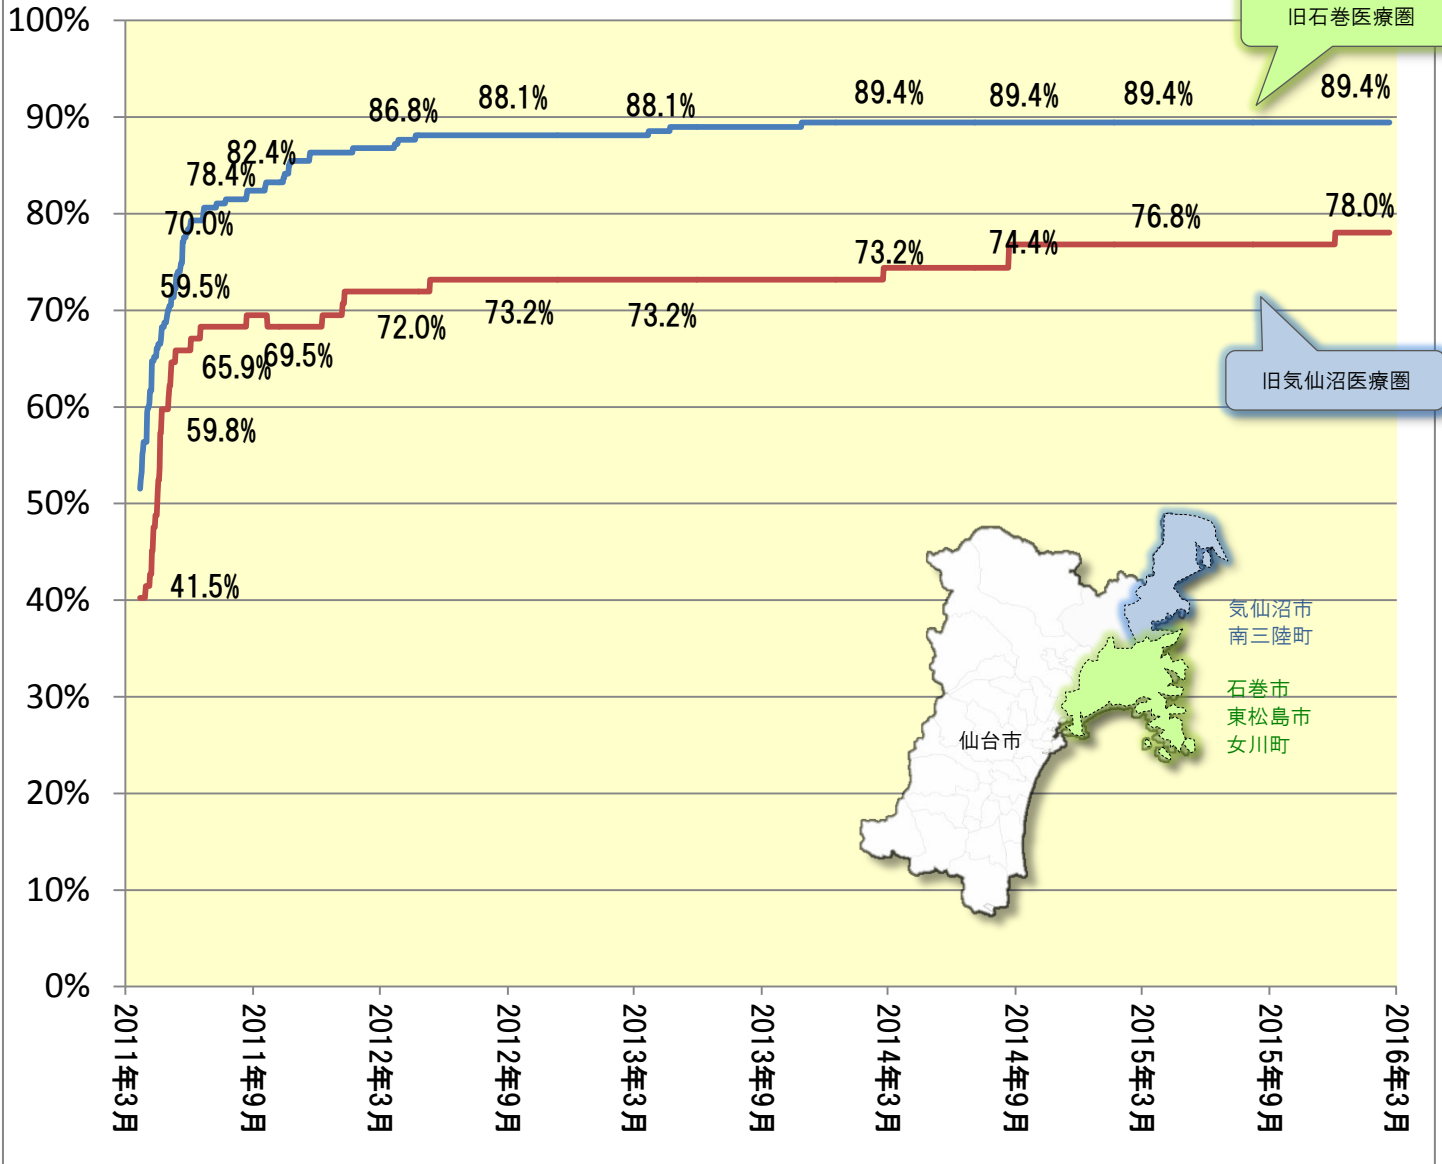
100%
90%
80%
70%
60%
50%
40%
30%
20%
10%
0%

旧石巻医療圏

86.8%
88.1%
88.1%
89.4%
89.4%
89.4%
89.4%
82.4%
78.4%
70.0%
59.5%
76.8%
78.0%
73.2%
74.4%
72.0%
73.2%
73.2%
65.9%
69.5%
59.8%
41.5%

旧気仙沼医療圏

気仙沼市
南三陸町
石巻市
東松島市
女川町
仙台市

2011年3月
2011年9月
2012年3月
2012年9月
2013年3月
2013年9月
2014年3月
2014年9月
2015年3月
2015年9月
2016年3月